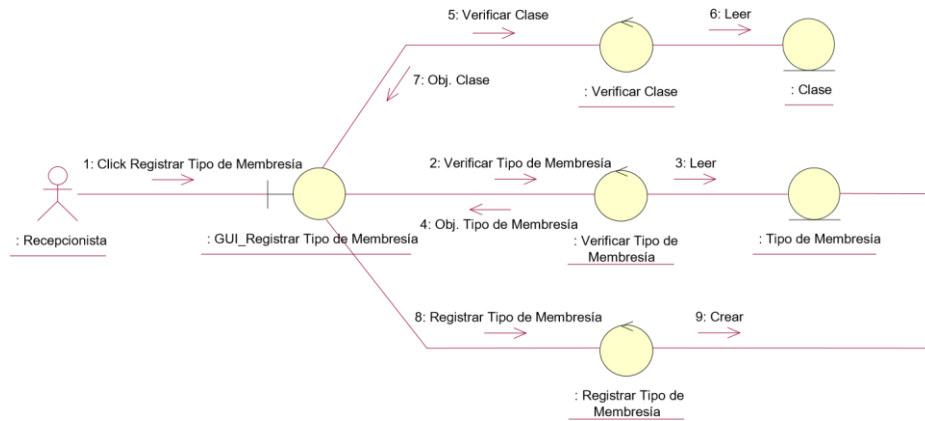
5: Verificar Clase

6: Leer

7: Obj. Clase

: Verificar Clase

: Clase

1: Click Registrar Tipo de Membresía

2: Verificar Tipo de Membresía

3: Leer

4: Obj. Tipo de Membresía

: Recepcionista

: GUI_Registrar Tipo de Membresía

: Verificar Tipo de Membresía

: Tipo de Membresía

8: Registrar Tipo de Membresía

9: Crear

: Registrar Tipo de Membresía